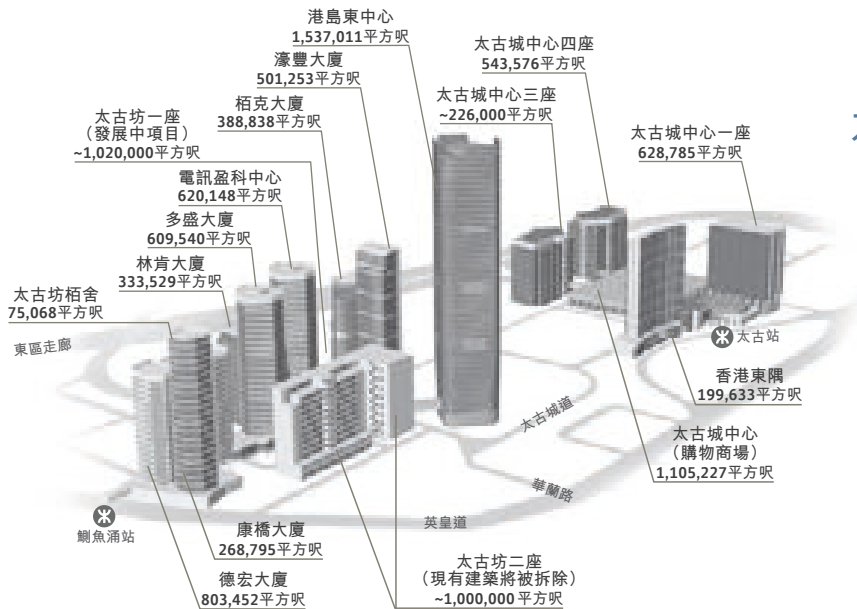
港島東中心
1,537,011平方呎

濠豐大廈
501,253平方呎

栢克大廈
388,838平方呎

太古坊一座
（發展中項目）
~1,020,000平方呎

電訊盈科中心
620,148平方呎

多盛大廈
609,540平方呎

林肯大廈
333,529平方呎

太古坊栢舍
75,068平方呎

東區走廊

太古城中心四座
543,576平方呎

太古城中心三座
~226,000平方呎

太古城中心一座
628,785平方呎

太古站

香港東隅
199,633平方呎

太古城道

太古城中心
（購物商場）
1,105,227平方呎

華蘭路

英皇道

鰂魚涌站

康橋大廈
268,795平方呎

德宏大廈
803,452平方呎

太古坊二座
（現有建築將被拆除）
~1,000,000平方呎